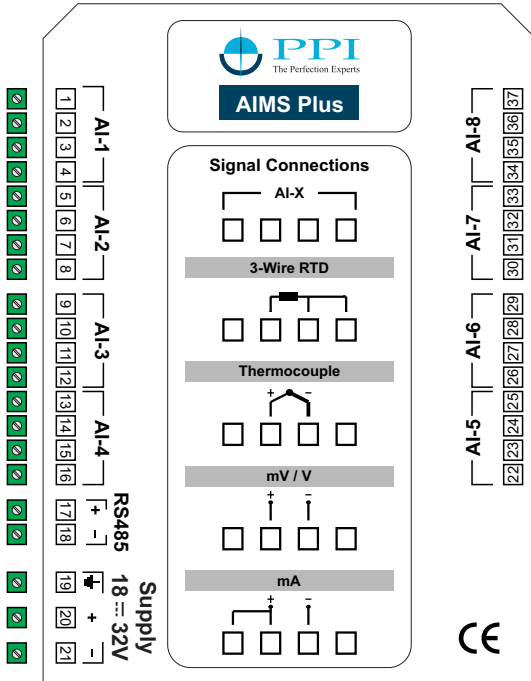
PPI
The Perfection Experts
AIMS Plus

1
2
3
4
AI-1
5
6
7
8
AI-2
9
10
11
12
AI-3
13
14
15
16
AI-4
17 +
18 -
RS485
19
20 +
21 -
Supply
18 ⎓ 32V

Signal Connections
AI-X
3-Wire RTD
Thermocouple
+ -
mV / V
+ -
mA
+ -

37
36
35
34
AI-8
33
32
31
30
AI-7
29
28
27
26
AI-6
25
24
23
22
AI-5

CE